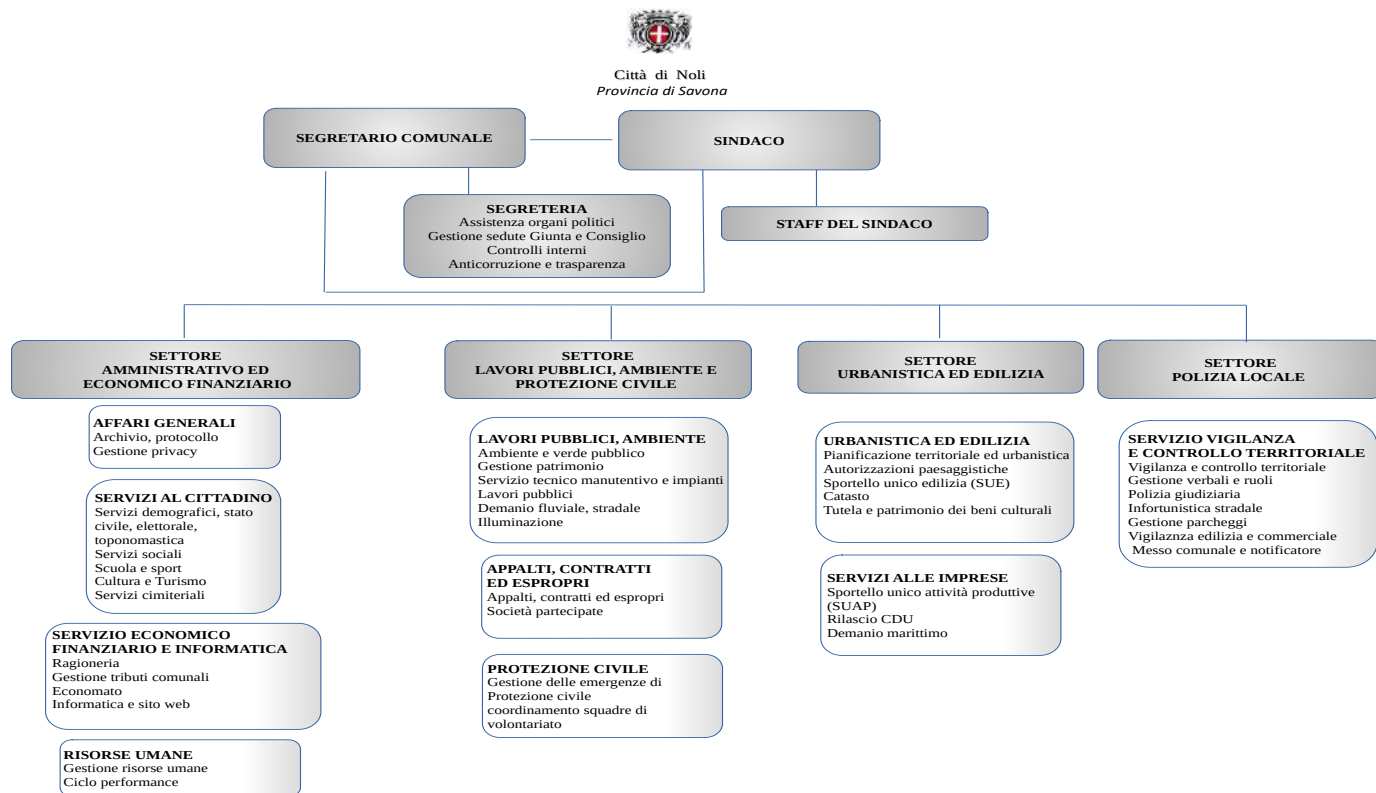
Città di Noli
*Provincia di Savona*

SEGRETARIO COMUNALE

SINDACO

SEGRETERIA
Assistenza organi politici
Gestione sedute Giunta e Consiglio
Controlli interni
Anticorruzione e trasparenza

STAFF DEL SINDACO

SETTORE
AMMINISTRATIVO ED ECONOMICO FINANZIARIO

AFFARI GENERALI
Archivio, protocollo
Gestione privacy

SERVIZI AL CITTADINO
Servizi demografici, stato civile, elettorale, toponomastica
Servizi sociali
Scuola e sport
Cultura e Turismo
Servizi cimiteriali

SERVIZIO ECONOMICO FINANZIARIO E INFORMATICA
Ragioneria
Gestione tributi comunali
Economato
Informatica e sito web

RISORSE UMANE
Gestione risorse umane
Ciclo performance

SETTORE
LAVORI PUBBLICI, AMBIENTE E PROTEZIONE CIVILE

LAVORI PUBBLICI, AMBIENTE
Ambiente e verde pubblico
Gestione patrimonio
Servizio tecnico manutentivo e impianti
Lavori pubblici
Demanio fluviale, stradale
Illuminazione

APPALTI, CONTRATTI ED ESPROPRI
Appalti, contratti ed espropri
Società partecipate

PROTEZIONE CIVILE
Gestione delle emergenze di Protezione civile
coordinamento squadre di volontariato

SETTORE
URBANISTICA ED EDILIZIA

URBANISTICA ED EDILIZIA
Pianificazione territoriale ed urbanistica
Autorizzazioni paesaggistiche
Sportello unico edilizia (SUE)
Catasto
Tutela e patrimonio dei beni culturali

SERVIZI ALLE IMPRESE
Sportello unico attività produttive (SUAP)
Rilascio CDU
Demanio marittimo

SETTORE
POLIZIA LOCALE

SERVIZIO VIGILANZA E CONTROLLO TERRITORIALE
Vigilanza e controllo territoriale
Gestione verbali e ruoli
Polizia giudiziaria
Infortunistica stradale
Gestione parcheggi
Vigilaznza edilizia e commerciale
Messo comunale e notificatore